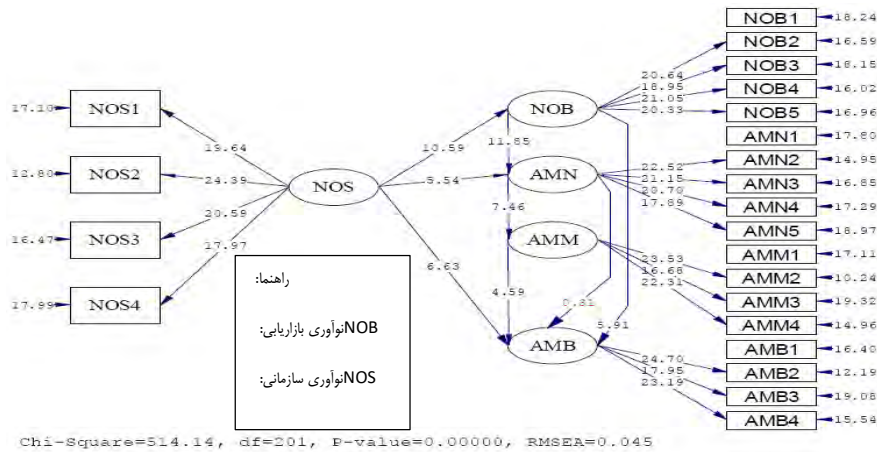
NOB1 18.24
NOB2 16.59
NOB3 18.15
NOB4 16.02
NOB5 16.96
AMN1 17.80
AMN2 14.95
AMN3 16.85
AMN4 17.29
AMN5 18.97
AMM1 17.11
AMM2 10.24
AMM3 19.32
AMM4 14.96
AMB1 16.40
AMB2 12.19
AMB3 19.08
AMB4 15.54

17.10 NOS1
12.80 NOS2
16.47 NOS3
17.99 NOS4

19.64
24.39
20.59
17.97

NOS
13.59
5.54
6.63

NOB
11.85
AMN
7.46
AMM
4.59
AMB
0.31
5.91

20.64
18.95
21.05
20.33

22.52
21.15
20.70
17.89

23.53
16.68
22.51

24.70
17.95
23.19

راهنما:

NOBنوآوری بازاریابی:

NOSنوآوری سازمانی:

Chi-Square=514.14, df=201, P-value=0.00000, RMSEA=0.045